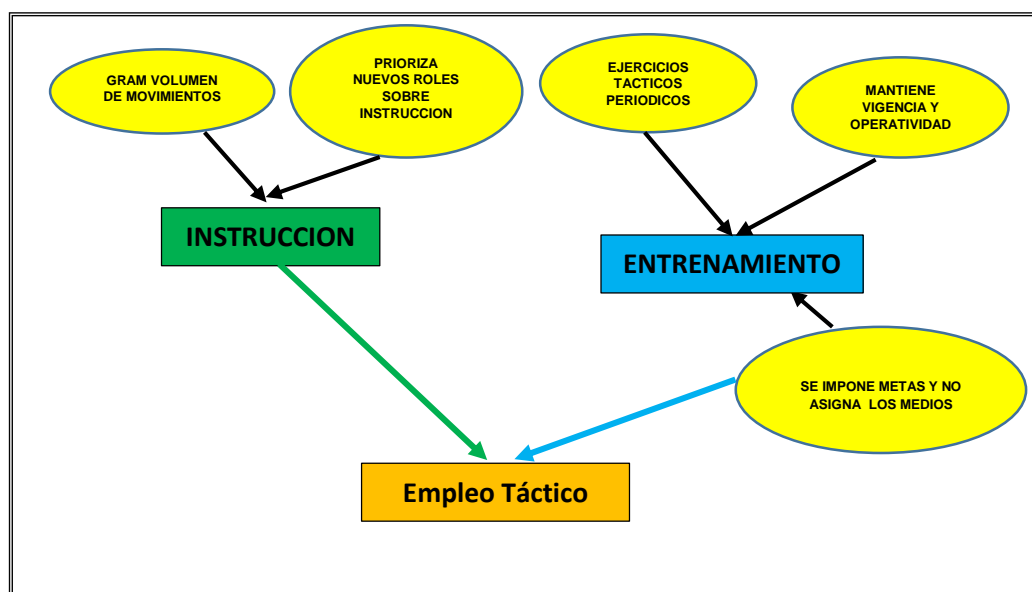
GRAM VOLUMEN DE MOVIMIENTOS

PRIORIZA NUEVOS ROLES SOBRE INSTRUCCION

EJERCICIOS TACTICOS PERIODICOS

MANTIENE VIGENCIA Y OPERATIVIDAD

INSTRUCCION

ENTRENAMIENTO

SE IMPONE METAS Y NO ASIGNA LOS MEDIOS

Empleo Táctico